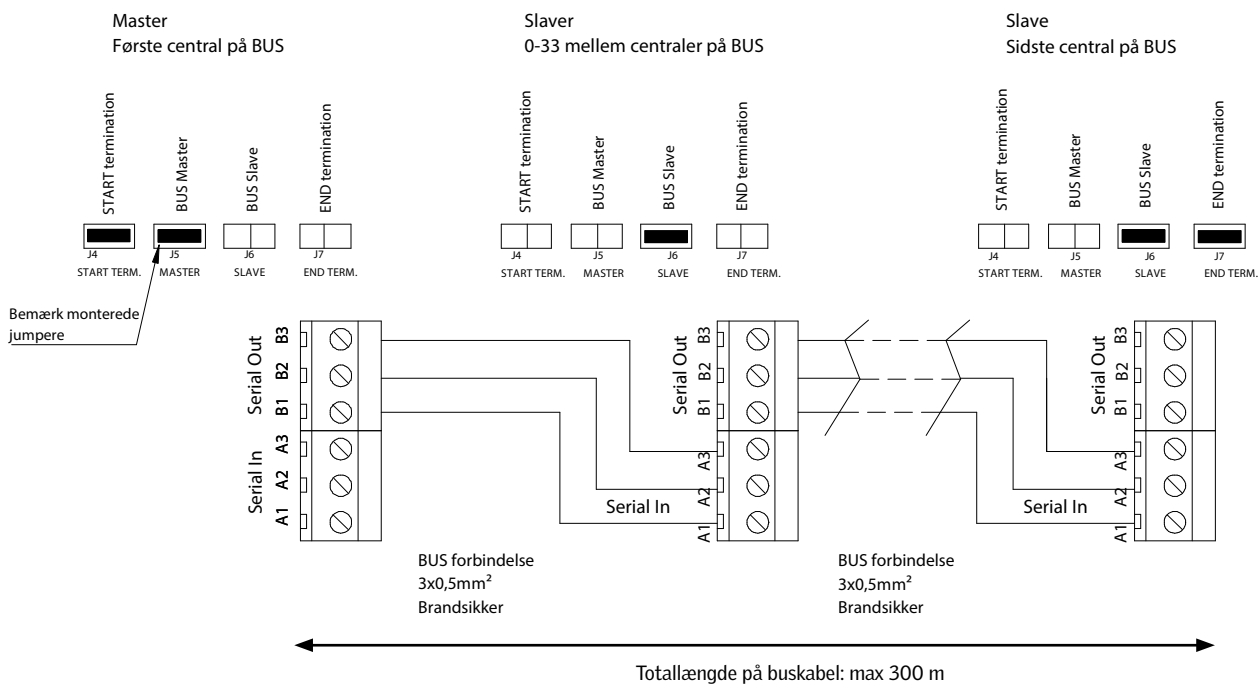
Master
Første central på BUS

Slaver
0-33 mellem centraler på BUS

Slave
Sidste central på BUS

START termination
BUS Master
BUS Slave
END termination

J4 START TERM.
J5 MASTER
J6 SLAVE
J7 END TERM.

START termination
BUS Master
BUS Slave
END termination

J4 START TERM.
J5 MASTER
J6 SLAVE
J7 END TERM.

START termination
BUS Master
BUS Slave
END termination

J4 START TERM.
J5 MASTER
J6 SLAVE
J7 END TERM.

Bemærk monterede jumpere

Serial Out
B3
B2
B1
Serial In
A3
A2
A1

Serial Out
B3
B2
B1
A3
A2
A1

Serial In

Serial Out
B3
B2
B1
A3
A2
A1

Serial In

BUS forbindelse
3x0,5mm²
Brandsikker

BUS forbindelse
3x0,5mm²
Brandsikker

Totallængde på buskabel: max 300 m